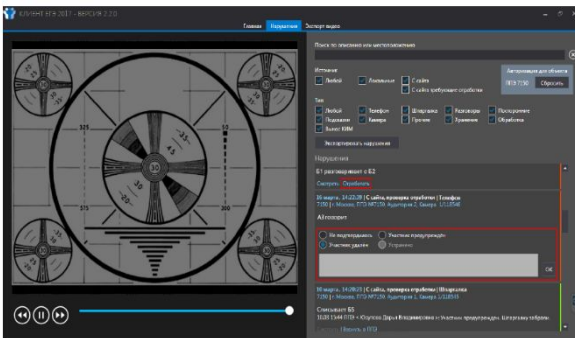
КЛИЕНТ ЕГЭ 2017 - ВЕРСИЯ 2.2.0

Главная Нарушения Экспорт видео

Поиск по описанию или местоположению

Источник
Любой
Локальные
С сайта
С сайта требующие отработки

Авторизация для объекта
7810 7290
Сбросить

Тип
Люди
Телефон
Шпаргалка
Разговоры
Прочее
Подсказки
Камера
Прочее
Хранение
Обработка
Выход ППЭ

Экспортировать нарушения

Нарушения

Б1 разговаривает с Б2
Смотреть Отработать

26 марта, 14:22:28 | С сайта, проверка отработки | Телефон
7290 | Москва, ГГПО МГ729, Аудитория 2, Камера 1/218548

All escorpt

Не подтверждено
Участник предупрежден
Участник удален
Устранено

OK

06 марта, 14:20:25 | С сайта, проверка отработки | Шпаргалка
7290 | Москва, ГГПО МГ729, Аудитория 2, Камера 1/218548

Списывает Б5
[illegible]